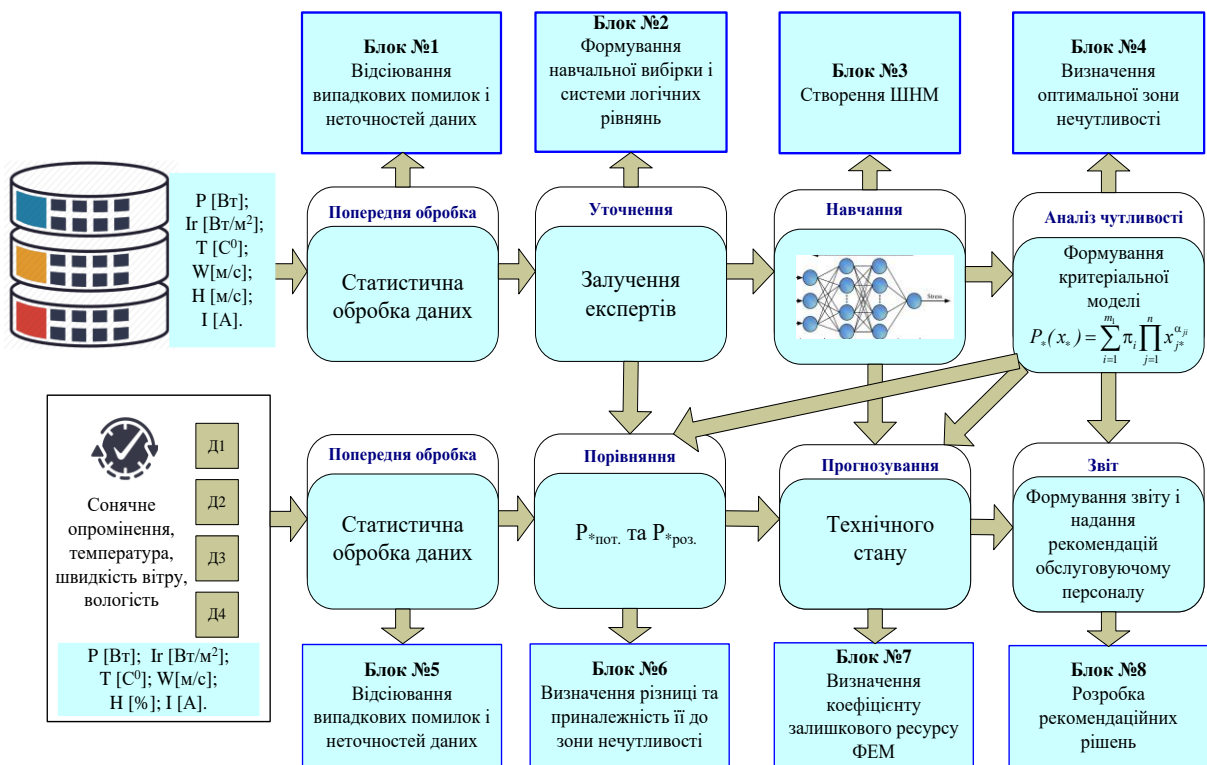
Блок №1
Відсіювання випадкових помилок і неточностей даних

Блок №2
Формування навчальної вибірки і системи логічних рівнянь

Блок №3
Створення ШНМ

Блок №4
Визначення оптимальної зони нечутливості

P [Вт];
Ir [Вт/м$^2$];
T [C$^0$];
W[м/с];
H [м/с];
I [A].

Попередня обробка
Статистична обробка даних

Уточнення
Залучення експертів

Навчання

Stress

Аналіз чутливості
Формування критеріальної моделі
$P_*(x_*) = \sum_{i=1}^{m_1} \pi_i \prod_{j=1}^{n} x_{j*}^{\alpha_{ji}}$

Д1
Д2
Д3
Д4

Сонячне опромінення, температура, швидкість вітру, вологість

P [Вт]; Ir [Вт/м$^2$];
T [C$^0$]; W[м/с];
H [%]; I [A].

Попередня обробка
Статистична обробка даних

Порівняння
P$_{*пот.}$ та P$_{*роз.}$

Прогнозування
Технічного стану

Звіт
Формування звіту і надання рекомендацій обслуговуючому персоналу

Блок №5
Відсіювання випадкових помилок і неточностей даних

Блок №6
Визначення різниці та приналежність її до зони нечутливості

Блок №7
Визначення коефіцієнту залишкового ресурсу ФЕМ

Блок №8
Розробка рекомендаційних рішень